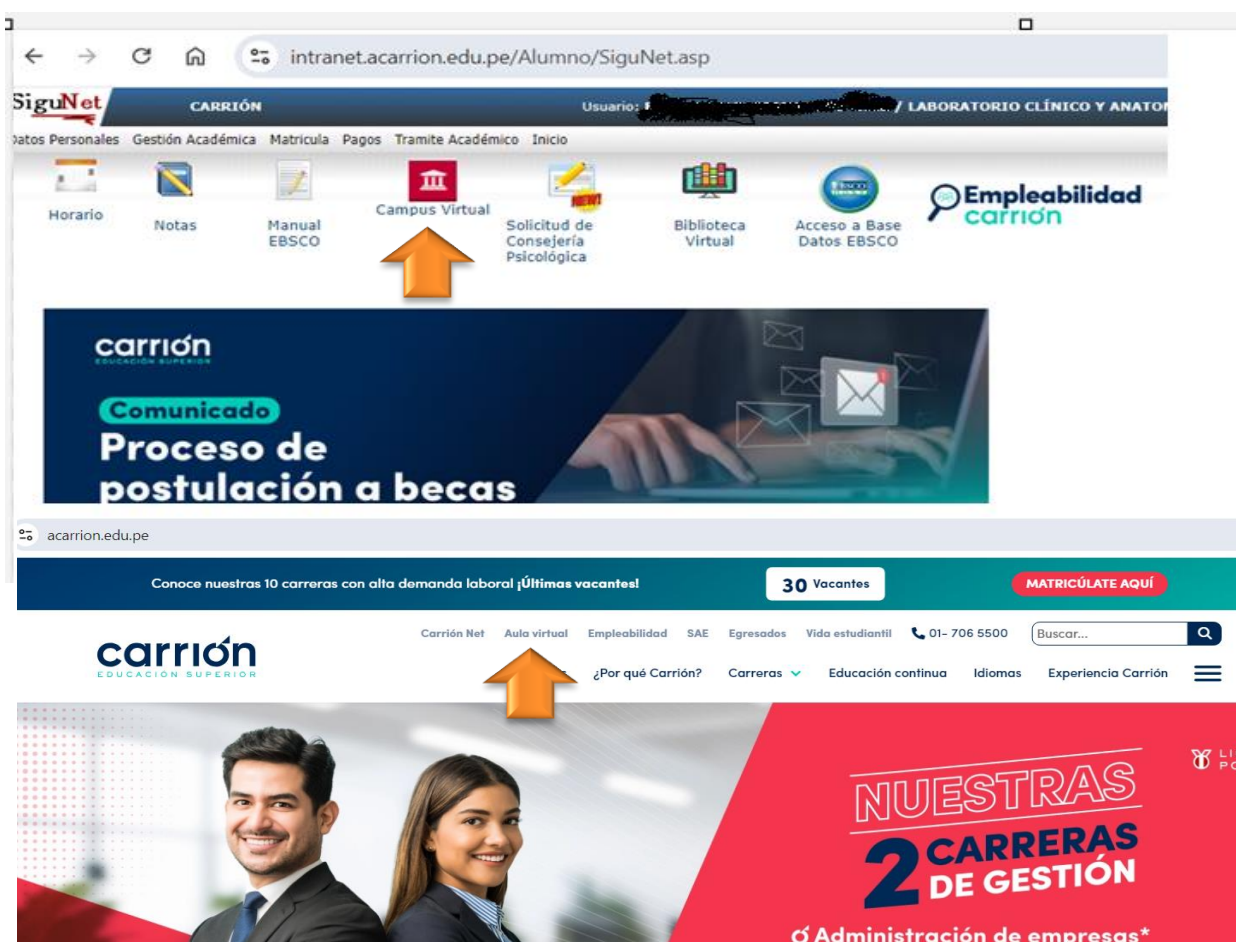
intranet.acarrion.edu.pe/Alumno/SiguNet.asp

SiguNet CARRIÓN Usuario: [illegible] / LABORATORIO CLÍNICO Y ANATO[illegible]

Datos Personales Gestión Académica Matricula Pagos Tramite Académico Inicio

Horario Notas Manual EBSCO Campus Virtual Solicitud de Consejería Psicológica Biblioteca Virtual Acceso a Base Datos EBSCO

Empleabilidad carrión

carrión EDUCACIÓN SUPERIOR

Comunicado

Proceso de postulación a becas

acarrion.edu.pe

Conoce nuestras 10 carreras con alta demanda laboral ¡Últimas vacantes! 30 Vacantes MATRICÚLATE AQUÍ

carrión EDUCACIÓN SUPERIOR

Carrión Net Aula virtual Empleabilidad SAE Egresados Vida estudiantil 01- 706 5500 Buscar...

¿Por qué Carrión? Carreras Educación continua Idiomas Experiencia Carrión

NUESTRAS 2 CARRERAS DE GESTIÓN

Administración de empresas*